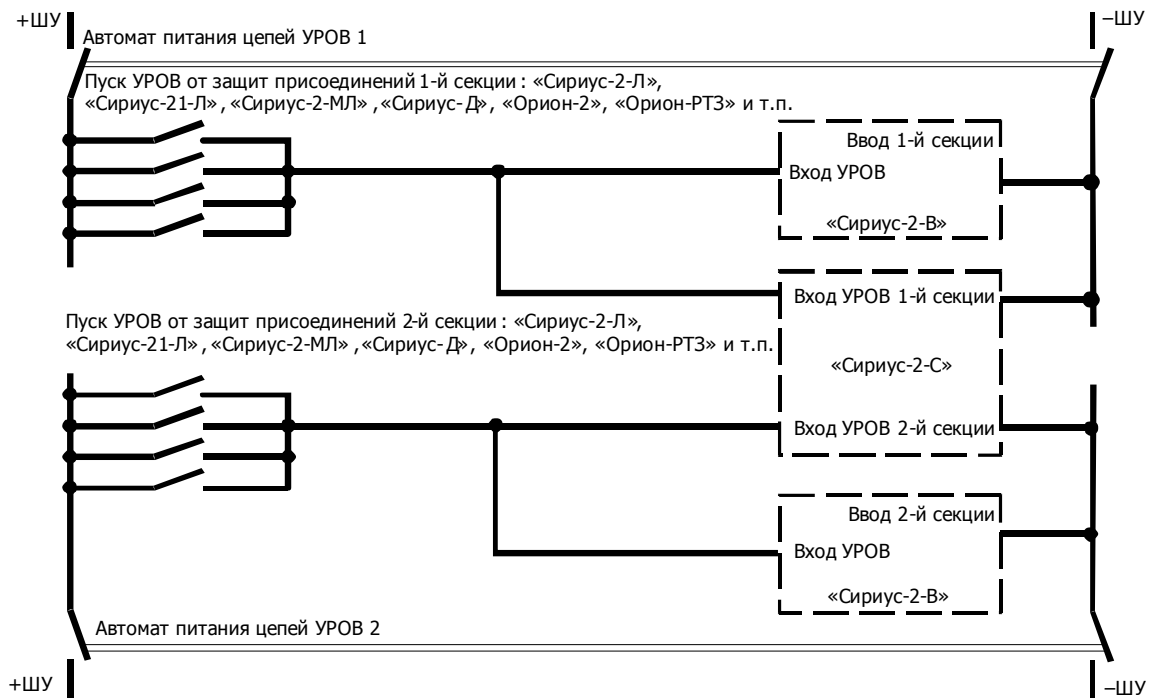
+ШУ

Автомат питания цепей УРОВ 1

–ШУ

Пуск УРОВ от защит присоединений 1-й секции : «Сириус-2-Л», «Сириус-21-Л» , «Сириус-2-МЛ» , «Сириус-Д», «Орион-2», «Орион-РТЗ» и т.п.

Ввод 1-й секции

Вход УРОВ

«Сириус-2-В»

Вход УРОВ 1-й секции

Пуск УРОВ от защит присоединений 2-й секции : «Сириус-2-Л», «Сириус-21-Л» , «Сириус-2-МЛ» , «Сириус-Д», «Орион-2», «Орион-РТЗ» и т.п.

«Сириус-2-С»

Вход УРОВ 2-й секции

Ввод 2-й секции

Вход УРОВ

«Сириус-2-В»

Автомат питания цепей УРОВ 2

+ШУ

–ШУ